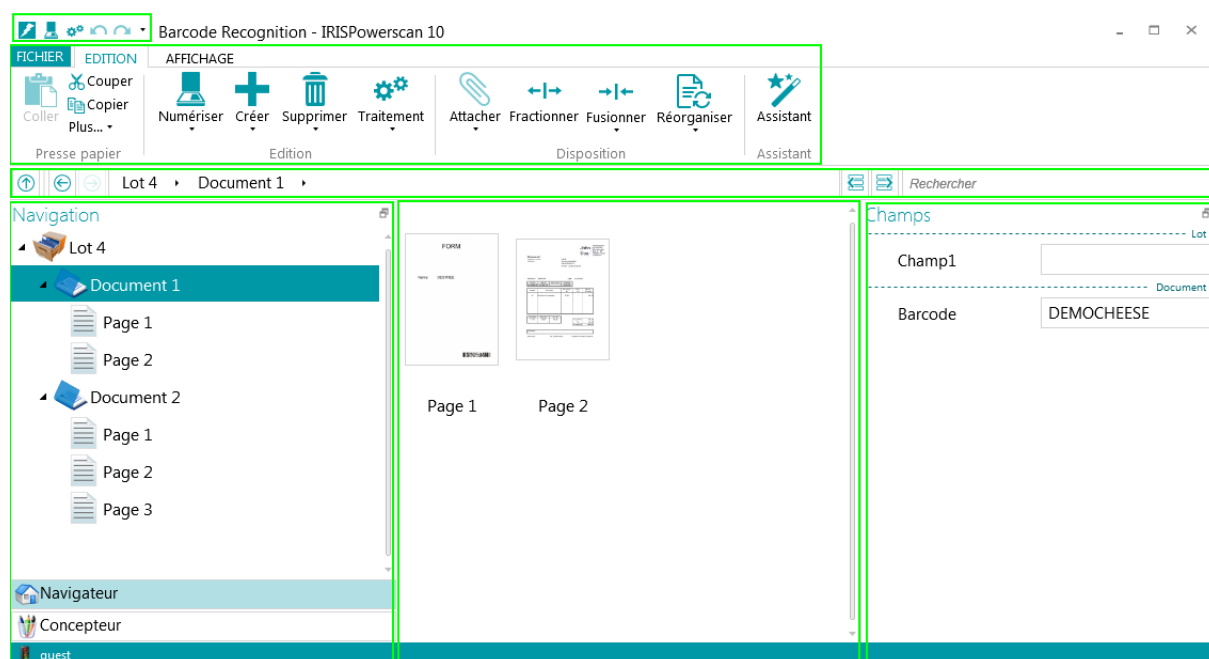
Barcode Recognition - IRISPowerscan 10

FICHIER EDITION AFFICHAGE

Coller Couper Copier Plus...
Presse papier

Numériser Créer Supprimer Traitement
Edition

Attacher Fractionner Fusionner Réorganiser
Disposition

Assistant
Assistant

Lot 4 ▸ Document 1 ▸

Rechercher

Navigation

Lot 4
Document 1
Page 1
Page 2
Document 2
Page 1
Page 2
Page 3

FORM

Page 1 Page 2

Navigateur
Concepteur
guest

Champs
Lot
Champ1
Document
Barcode DEMOCHEESE